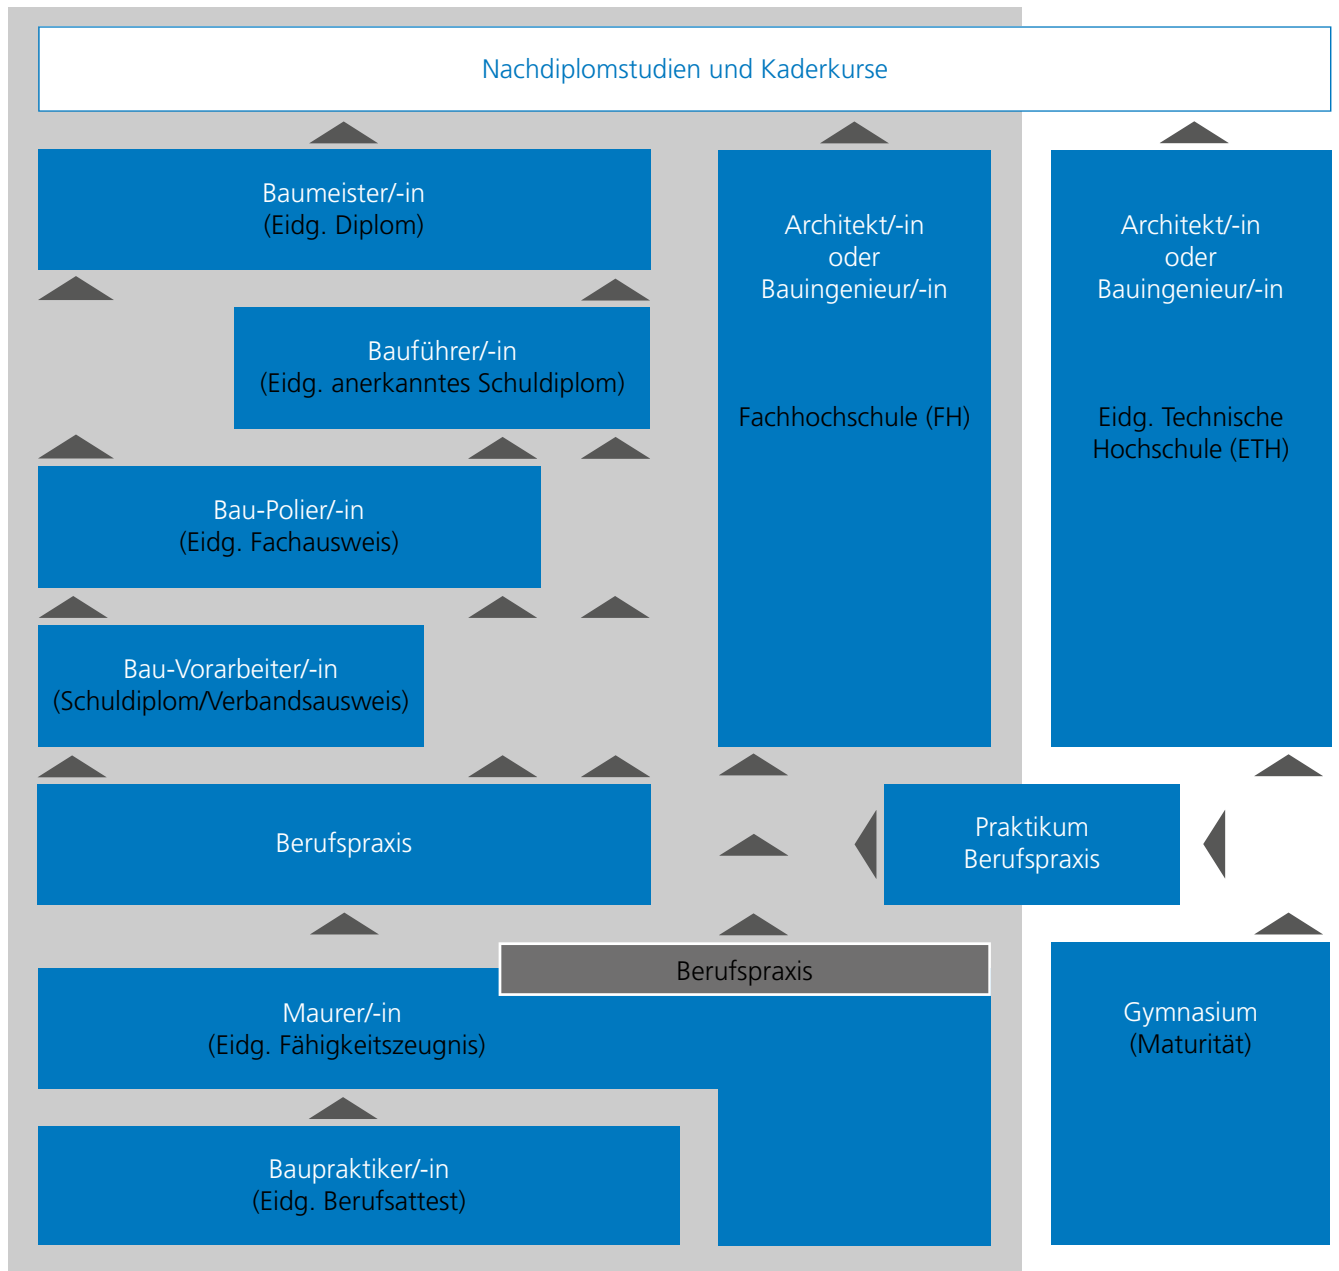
Nachdiplomstudien und Kaderkurse

Baumeister/-in
(Eidg. Diplom)

Architekt/-in
oder
Bauingenieur/-in

Fachhochschule (FH)

Architekt/-in
oder
Bauingenieur/-in

Eidg. Technische Hochschule (ETH)

Bauführer/-in
(Eidg. anerkanntes Schuldiplom)

Bau-Polier/-in
(Eidg. Fachausweis)

Bau-Vorarbeiter/-in
(Schuldiplom/Verbandsausweis)

Berufspraxis

Praktikum
Berufspraxis

Berufspraxis

Maurer/-in
(Eidg. Fähigkeitszeugnis)

Gymnasium
(Maturität)

Baupraktiker/-in
(Eidg. Berufsattest)